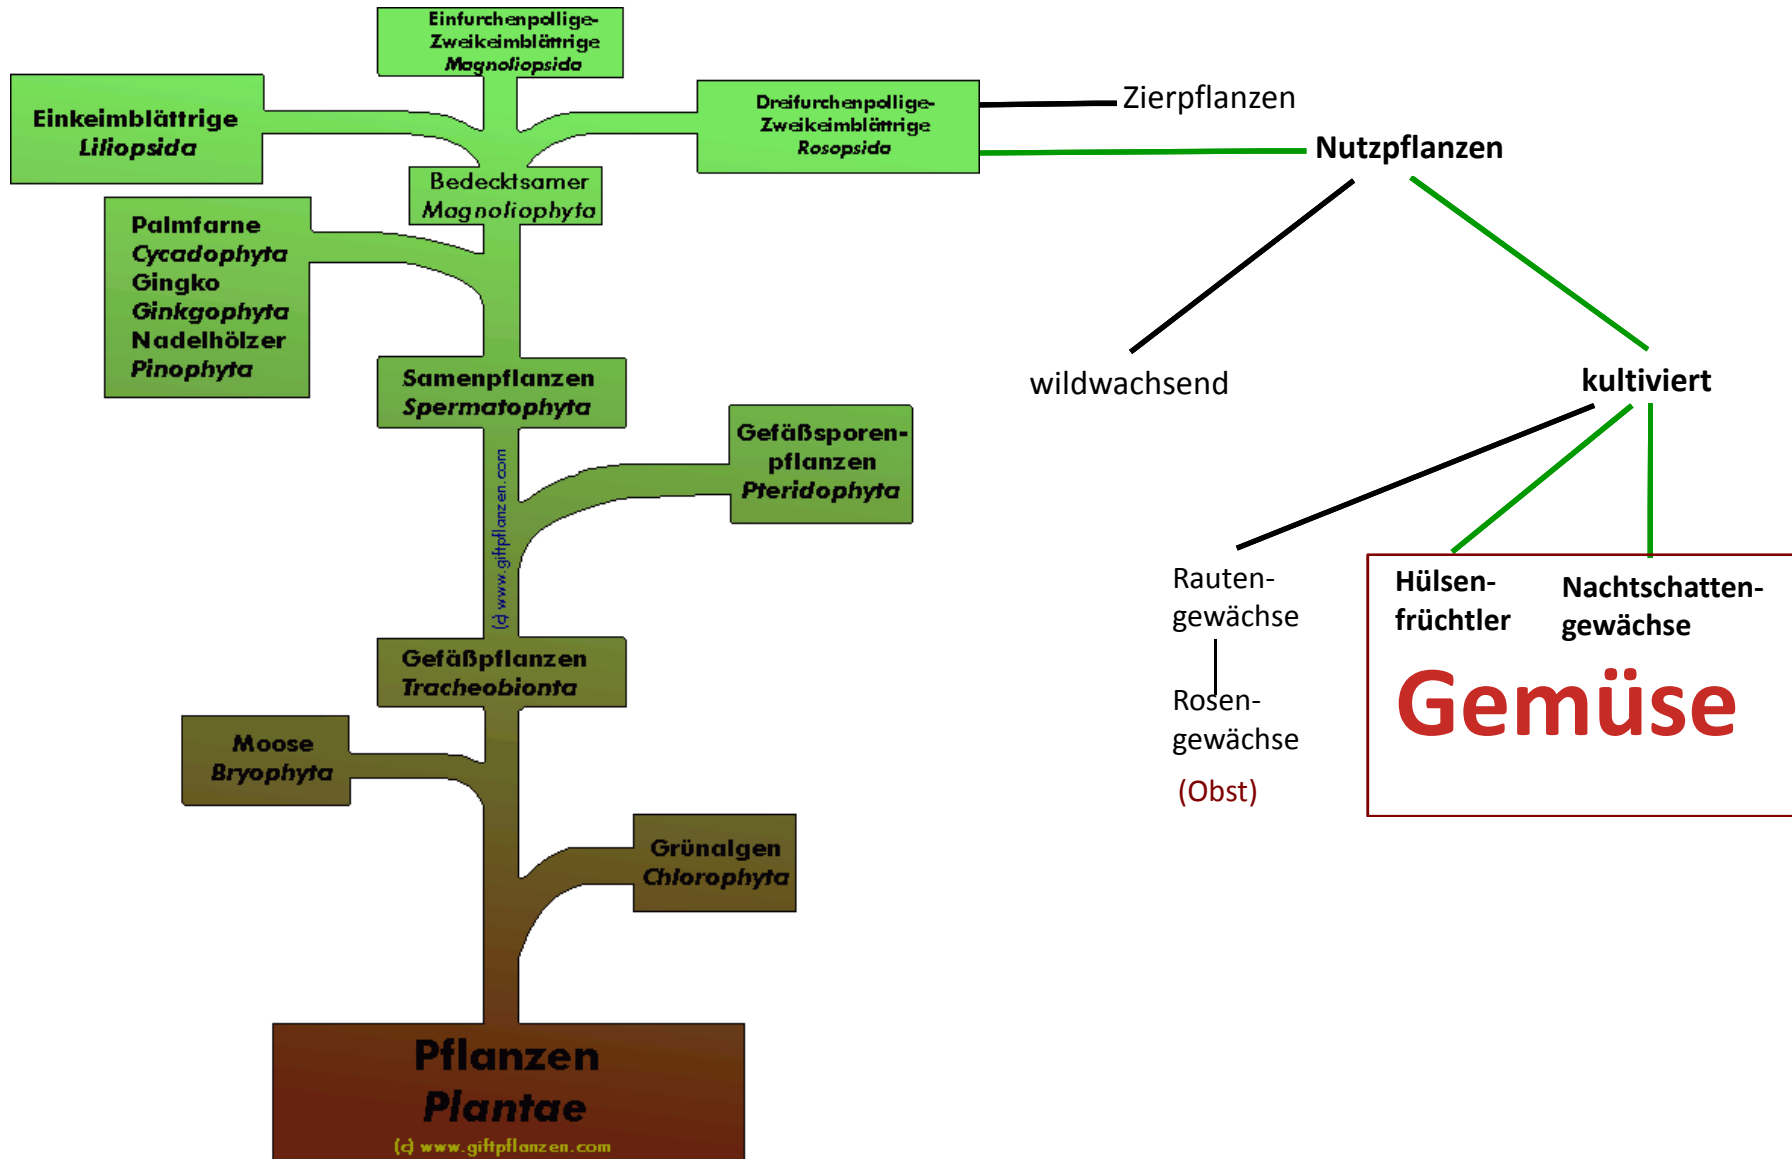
Einfurchenpollige-
Zweikeimblättrige
Magnoliopsida

Einkeimblättrige
Liliopsida

Dreifurchenpollige-
Zweikeimblättrige
Rosopsida

Zierpflanzen

Nutzpflanzen

Bedecktsamer
Magnoliophyta

Palmfarne
Cycadophyta
Gingko
Ginkgophyta
Nadelhölzer
Pinophyta

wildwachsend

kultiviert

Samenpflanzen
Spermatophyta

Gefäßsporen-
pflanzen
Pteridophyta

(c) www.giftpflanzen.com

Rautengewächse

Rosengewächse

(Obst)

Hülsenfrüchtler

Nachtschattengewächse

Gemüse

Gefäßpflanzen
Tracheobionta

Moose
Bryophyta

Grünalgen
Chlorophyta

Pflanzen
Plantae
(c) www.giftpflanzen.com